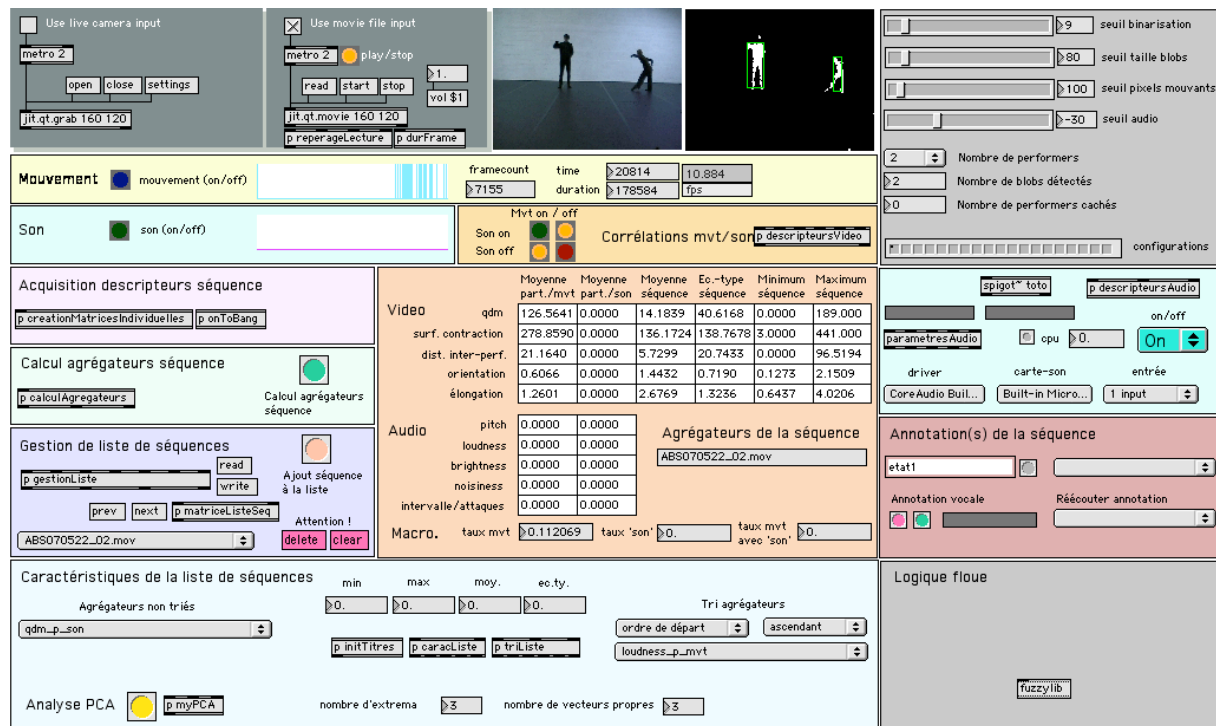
Use live camera input
metro 2
open close settings
jit.qt.grab 160 120

Use movie file input
metro 2 play/stop
read start stop
1.
vol $1
jit.qt.movie 160 120
p reperageLecture p durFrame

9 seuil binarisation
80 seuil taille blobs
100 seuil pixels mouvants
-30 seuil audio

Mouvement mouvement (on/off)
framecount 7155
time 20814
duration 178584
10.884
fps

2 Nombre de performers
2 Nombre de blobs détectés
0 Nombre de performers cachés
configurations

Son son (on/off)
Mvt on / off
Son on
Son off
Corrélations mvt/son p descripteursVideo

Acquisition descripteurs séquence
p creationMatricesIndividuelles p onToBang

| | Moyenne part./mvt | Moyenne part./son | Moyenne séquence | Ec.-type séquence | Minimum séquence | Maximum séquence |
|---|---|---|---|---|---|---|
| qdm | 126.5641 | 0.0000 | 14.1839 | 40.6168 | 0.0000 | 189.000 |
| surf. contraction | 278.8590 | 0.0000 | 136.1724 | 138.7678 | 3.0000 | 441.000 |
| dist. inter-perf. | 21.1640 | 0.0000 | 5.7299 | 20.7433 | 0.0000 | 96.5194 |
| orientation | 0.6066 | 0.0000 | 1.4432 | 0.7190 | 0.1273 | 2.1509 |
| élongation | 1.2601 | 0.0000 | 2.6769 | 1.3236 | 0.6437 | 4.0206 |

Video

Calcul agrégateurs séquence
p calculAgregateurs
Calcul agrégateurs séquence

Audio
| pitch | 0.0000 | 0.0000 |
|---|---|---|
| loudness | 0.0000 | 0.0000 |
| brightness | 0.0000 | 0.0000 |
| noisiness | 0.0000 | 0.0000 |
| intervalle/attaques | 0.0000 | 0.0000 |

Agrégateurs de la séquence
ABS070522_02.mov

Gestion de liste de séquences
read
write
p gestionListe
Ajout séquence à la liste
prev next p matriceListeSeq
Attention !
ABS070522_02.mov
delete clear

Macro. taux mvt 0.112069 taux 'son' 0. taux mvt avec 'son' 0.

spigot~ toto
p descripteursAudio
on/off
parametresAudio cpu 0.
On
driver carte-son entrée
CoreAudio Buil... Built-in Micro... 1 input

Annotation(s) de la séquence
etat1
Annotation vocale
Réécouter annotation

Caractéristiques de la liste de séquences
min max moy. ec.ty.
0. 0. 0. 0.
Agrégateurs non triés
qdm_p_son
Tri agrégateurs
ordre de départ ascendant
loudness_p_mvt
p initTitres p caracListe p triListe

Analyse PCA p myPCA
nombre d'extrema 3
nombre de vecteurs propres 3

Logique floue
fuzzylib